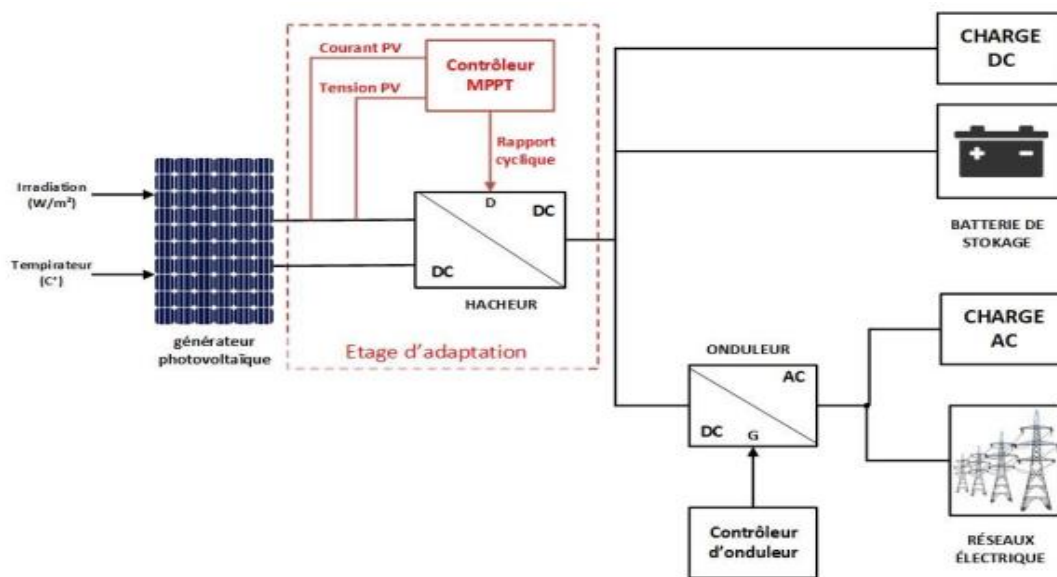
Courant PV

Tension PV

Contrôleur MPPT

Rapport cyclique

CHARGE DC

Irradiation (W/m²)

Tempirateur (C°)

D

DC

DC

HACHEUR

BATTERIE DE STOKAGE

générateur photovoltaïque

Etage d'adaptation

ONDULEUR

CHARGE AC

AC

DC

G

Contrôleur d'onduleur

RÉSEAUX ÉLECTRIQUE